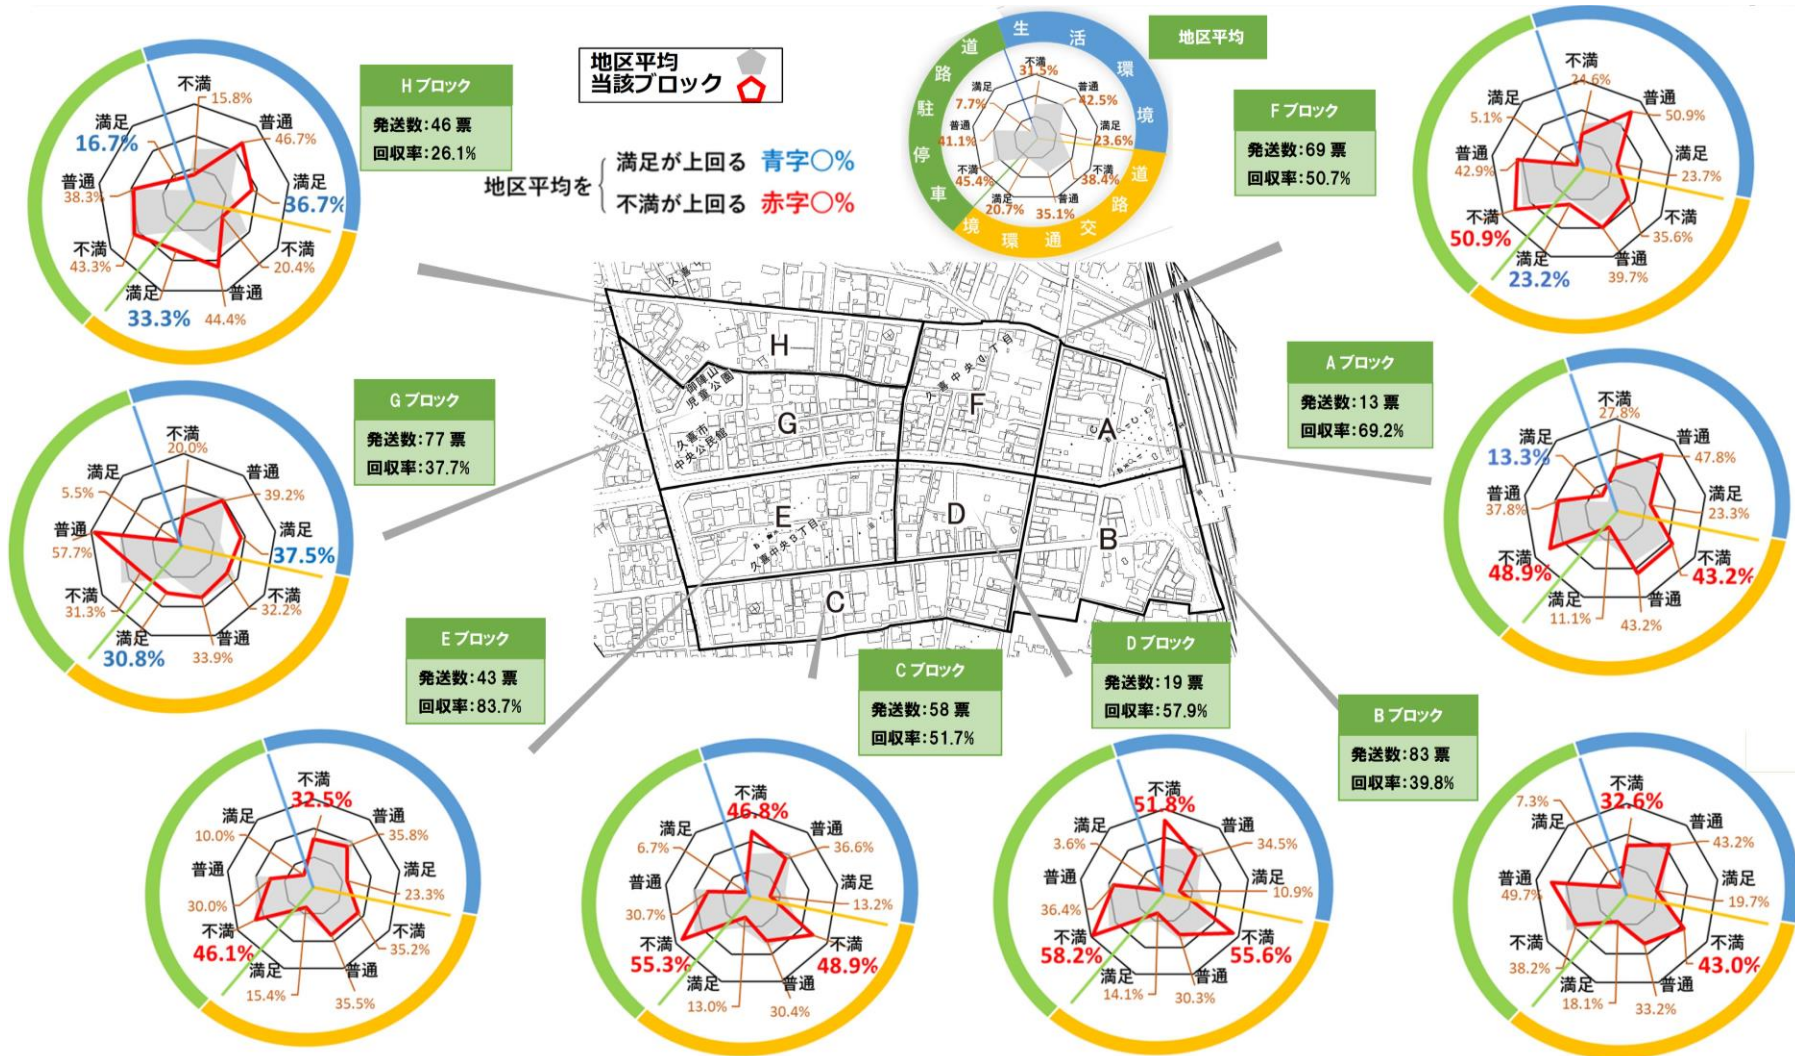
地区平均
当該ブロック

地区平均を 満足が上回る 青字○%
不満が上回る 赤字○%

地区平均

生活環境
道路交通環境
駐停車
道路

不満 31.5%
普通 42.5%
満足 23.6%
不満 38.4%
普通 35.1%
満足 20.7%
不満 45.4%
普通 41.1%
満足 7.7%

Hブロック
発送数:46票
回収率:26.1%

不満 15.8%
普通 46.7%
満足 36.7%
不満 20.4%
普通 44.4%
満足 33.3%
不満 43.3%
普通 38.3%
満足 16.7%

Fブロック
発送数:69票
回収率:50.7%

不満 24.6%
普通 50.9%
満足 23.7%
不満 35.6%
普通 39.7%
満足 23.2%
不満 50.9%
普通 42.9%
満足 5.1%

Gブロック
発送数:77票
回収率:37.7%

不満 20.0%
普通 39.2%
満足 37.5%
不満 32.2%
普通 33.9%
満足 30.8%
不満 31.3%
普通 57.7%
満足 5.5%

Aブロック
発送数:13票
回収率:69.2%

不満 27.8%
普通 47.8%
満足 23.3%
不満 43.2%
普通 43.2%
満足 11.1%
不満 48.9%
普通 37.8%
満足 13.3%

H
G
F
A
E
D
B
C
御岳山児童公園
久喜市中央公民館
久喜中央〇丁目
久喜中央〇丁目

Eブロック
発送数:43票
回収率:83.7%

Cブロック
発送数:58票
回収率:51.7%

Dブロック
発送数:19票
回収率:57.9%

Bブロック
発送数:83票
回収率:39.8%

不満 32.5%
普通 35.8%
満足 23.3%
不満 35.2%
普通 35.5%
満足 15.4%
不満 46.1%
普通 30.0%
満足 10.0%

不満 46.8%
普通 36.6%
満足 13.2%
不満 48.9%
普通 30.4%
満足 13.0%
不満 55.3%
普通 30.7%
満足 6.7%

不満 51.8%
普通 34.5%
満足 10.9%
不満 55.6%
普通 30.3%
満足 14.1%
不満 58.2%
普通 36.4%
満足 3.6%

不満 32.6%
普通 43.2%
満足 19.7%
不満 43.0%
普通 33.2%
満足 18.1%
不満 38.2%
普通 49.7%
満足 7.3%